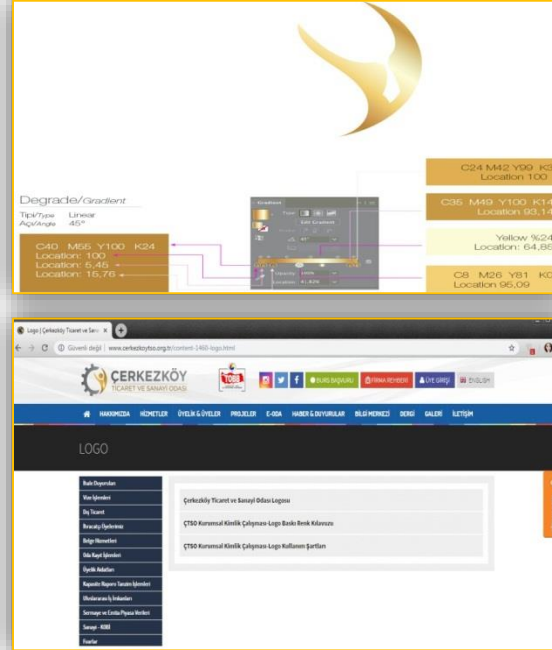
C24 M42 Y99 K3
Location 100

C35 M49 Y100 K14
Location 93,14

Yellow %24
Location: 64,85

C8 M26 Y81 K0
Location 95,09

Degrade/Gradient
Tipi/Type Linear
Açı/Angle 45°

C40 M55 Y100 K24
Location: 100
Location: 5,45
Location: 15,76

Gradient
Type
Edit Gradient
Opacity
Location

Logo | Çerkezköy Ticaret ve Sanayi ×
Güvenli değil | www.cerkezkoytso.org.tr/content-1460-logo.html

ÇERKEZKÖY
TİCARET VE SANAYİ ODASI
TOBB
BURS BAŞVURU
FİRMA REHBERİ
ÜYE GİRİŞİ
ENGLISH

HAKKIMIZDA HİZMETLER ÜYELİK & ÜYELER PROJELER E-ODA HABER & DUYURULAR BİLGİ MERKEZİ DERGİ GALERİ İLETİŞİM

LOGO

İhale Duyuruları
Vize İşlemleri
Dış Ticaret
Brexit Eğitimleri
Belge Hizmetleri
Oda Kayıt İşlemleri
Üyelik Aidatları
Kapasite Raporu Tanzim İşlemleri
Uluslararası İş İmkanları
Sermaye ve Emtia Piyasa Verileri
Sanayi - KOBİ
Fuarlar

Çerkezköy Ticaret ve Sanayi Odası Logosu
ÇTSO Kurumsal Kimlik Çalışması-Logo Baskı Renk Kılavuzu
ÇTSO Kurumsal Kimlik Çalışması-Logo Kullanım Şartları